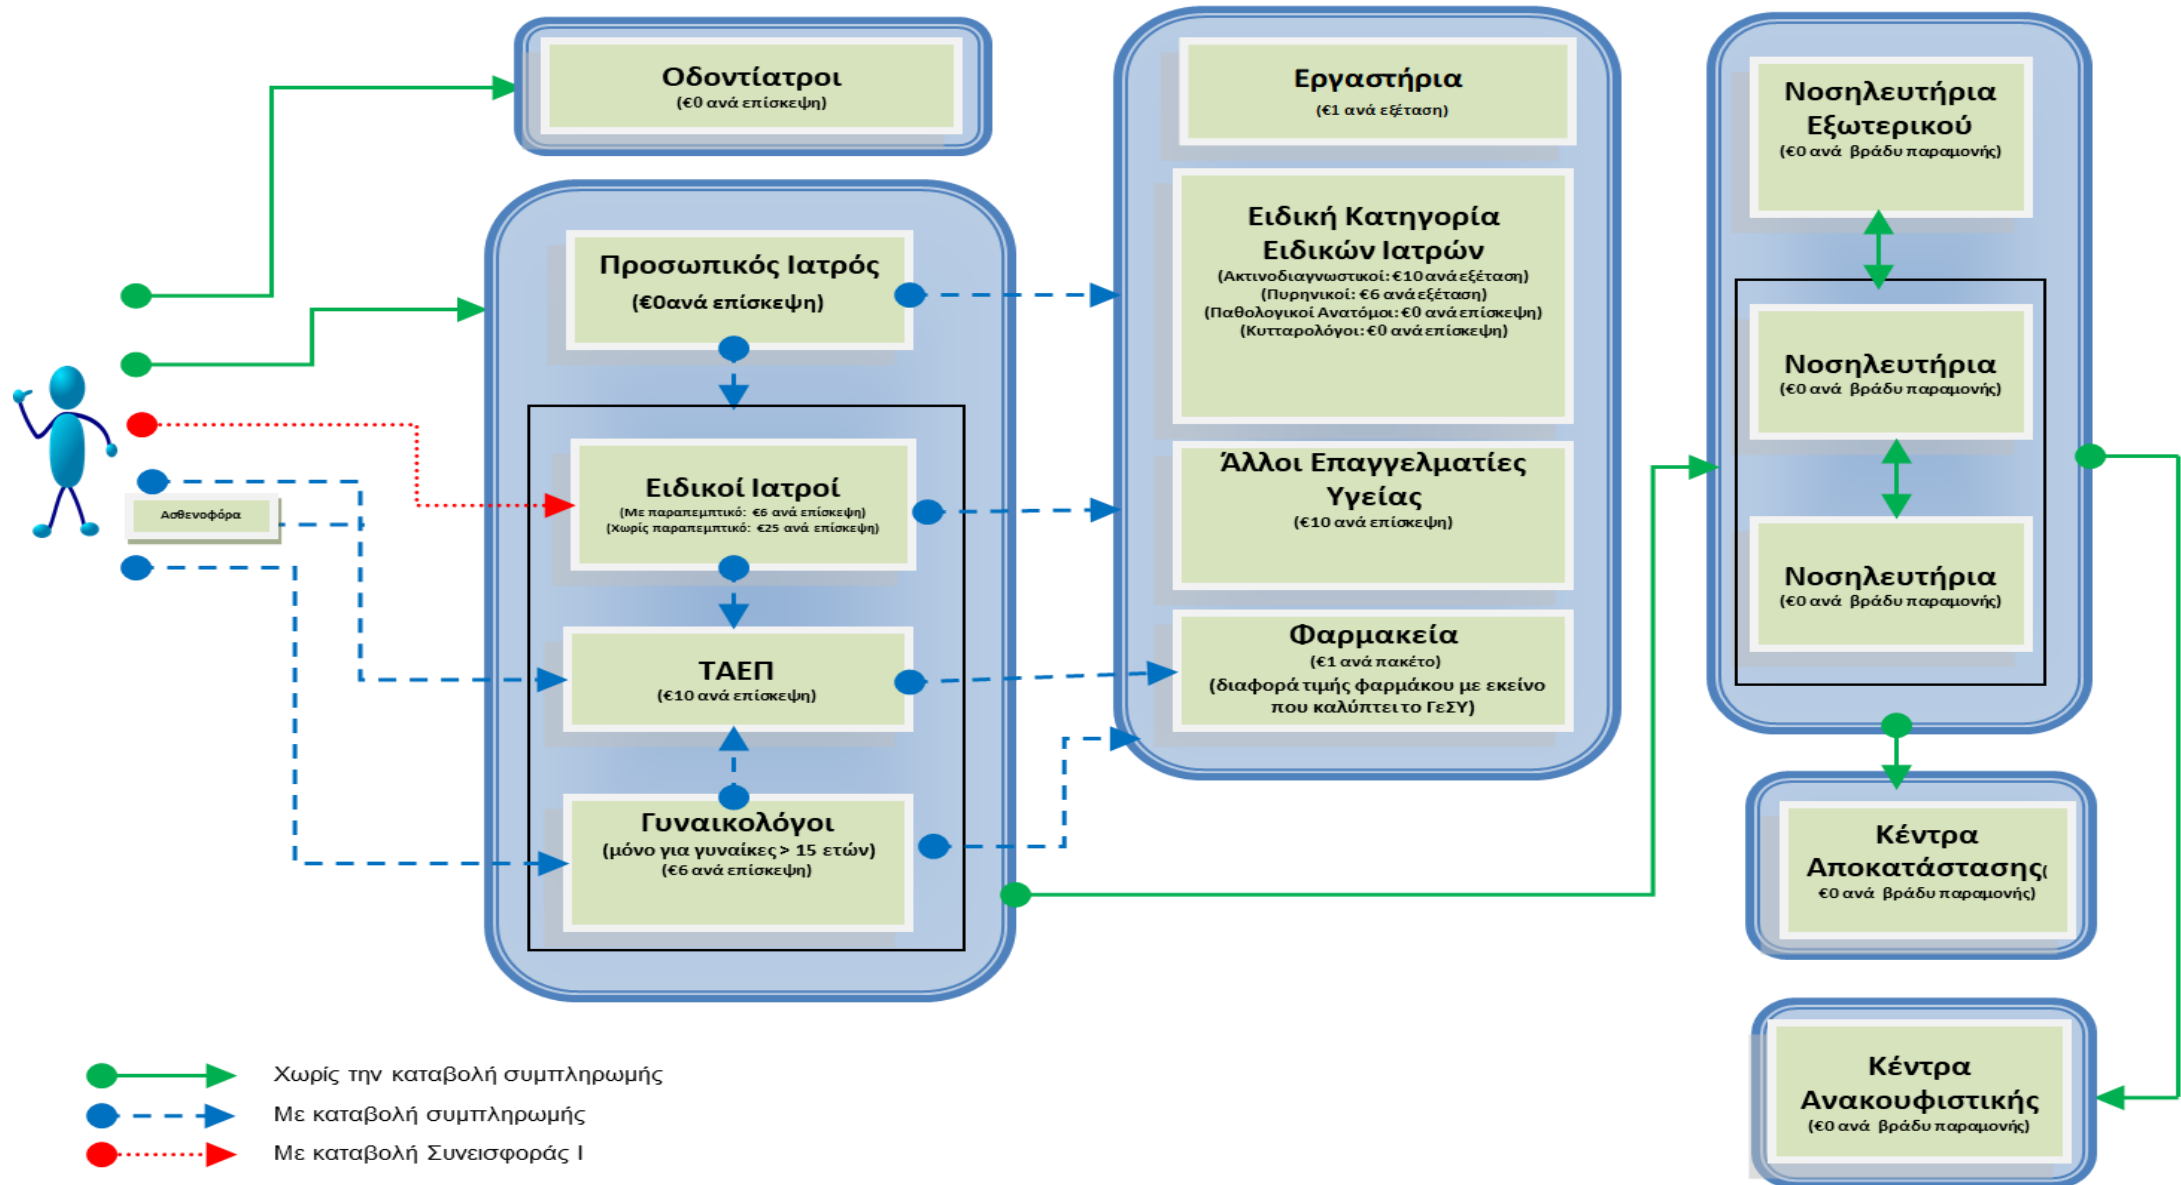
Οδοντίατροι
(€0 ανά επίσκεψη)

Προσωπικός Ιατρός
(€0ανά επίσκεψη)

Ειδικοί Ιατροί
(Με παραπεμπτικό: €6 ανά επίσκεψη)
(Χωρίς παραπεμπτικό: €25 ανά επίσκεψη)

ΤΑΕΠ
(€10 ανά επίσκεψη)

Γυναικολόγοι
(μόνο για γυναίκες > 15 ετών)
(€6 ανά επίσκεψη)

Ασθενοφόρα

Εργαστήρια
(€1 ανά εξέταση)

Ειδική Κατηγορία Ειδικών Ιατρών
(Ακτινοδιαγνωστικοί: €10 ανά εξέταση)
(Πυρηνικοί: €6 ανά εξέταση)
(Παθολογικοί Ανατόμοι: €0 ανά επίσκεψη)
(Κυτταρολόγοι: €0 ανά επίσκεψη)

Άλλοι Επαγγελματίες Υγείας
(€10 ανά επίσκεψη)

Φαρμακεία
(€1 ανά πακέτο)
(διαφορά τιμής φαρμάκου με εκείνο που καλύπτει το ΓεΣΥ)

Νοσηλευτήρια Εξωτερικού
(€0 ανά βράδυ παραμονής)

Νοσηλευτήρια
(€0 ανά βράδυ παραμονής)

Νοσηλευτήρια
(€0 ανά βράδυ παραμονής)

Κέντρα Αποκατάστασης(
€0 ανά βράδυ παραμονής)

Κέντρα Ανακουφιστικής
(€0 ανά βράδυ παραμονής)

Χωρίς την καταβολή συμπληρωμής
Με καταβολή συμπληρωμής
Με καταβολή Συνεισφοράς Ι